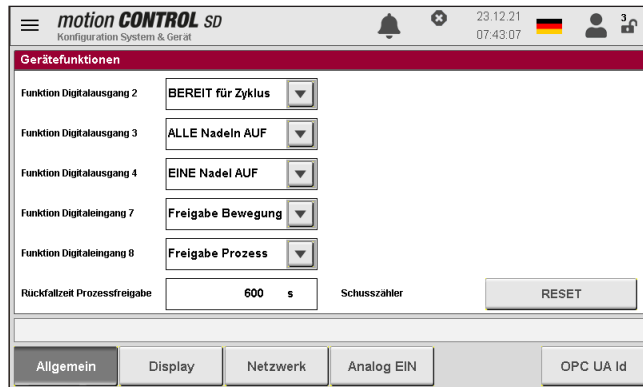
motion CONTROL SD
Konfiguration System & Gerät

23.12.21
07:43:07

3

Gerätefunktionen

Funktion Digitalausgang 2 | BEREIT für Zyklus

Funktion Digitalausgang 3 | ALLE Nadeln AUF

Funktion Digitalausgang 4 | EINE Nadel AUF

Funktion Digitaleingang 7 | Freigabe Bewegung

Funktion Digitaleingang 8 | Freigabe Prozess

Rückfallzeit Prozessfreigabe | 600 s

Schusszähler | RESET

Allgemein | Display | Netzwerk | Analog EIN | OPC UA Id